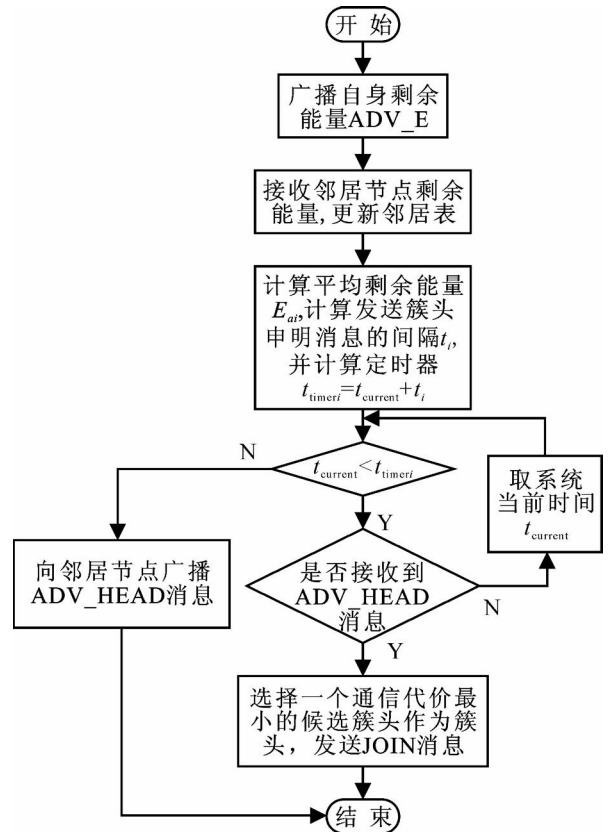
开始

广播自身剩余能量ADV_E

接收邻居节点剩余能量，更新邻居表

计算平均剩余能量$E_{ai}$，计算发送簇头申明消息的间隔$t_i$，并计算定时器$t_{\text{timer}i}=t_{\text{current}}+t_i$

N

$t_{\text{current}}<t_{\text{timer}i}$

Y

取系统当前时间$t_{\text{current}}$

向邻居节点广播ADV_HEAD消息

是否接收到ADV_HEAD消息

N

Y

选择一个通信代价最小的候选簇头作为簇头，发送JOIN消息

结束